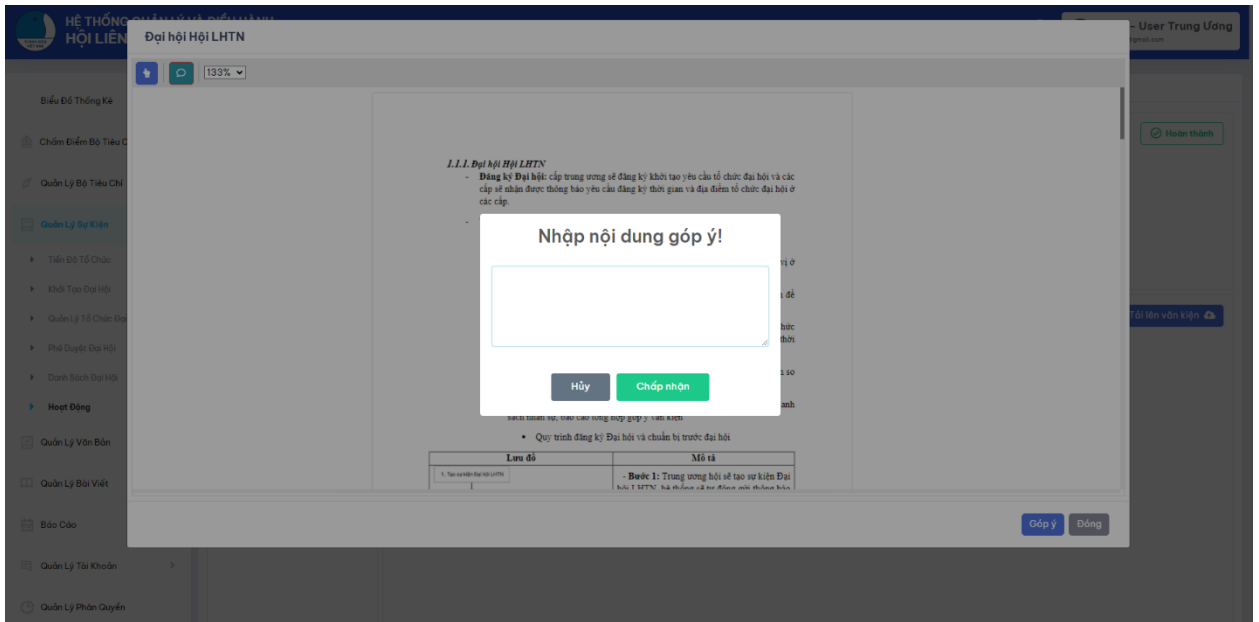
HỆ THỐNG QUẢN LÝ VÀ ĐIỀU HÀNH
HỘI LIÊN

User Trung Ương

Đại hội Hội LHTN

133%

Biểu Đồ Thống Kê
Chấm Điểm Bộ Tiêu C
Quản Lý Bộ Tiêu Chí
Quản Lý Sự Kiện
Tiến Độ Tổ Chức
Khởi Tạo Đại Hội
Quản Lý Tổ Chức Đại
Phê Duyệt Đại Hội
Danh Sách Đại Hội
Hoạt Động
Quản Lý Văn Bản
Quản Lý Bài Viết
Báo Cáo
Quản Lý Tài Khoản
Quản Lý Phân Quyền

Hoàn thành

Tải lên văn kiện

1.1.1. Đại hội Hội LHTN

- Đăng ký Đại hội: cấp trung ương sẽ đăng ký khởi tạo yêu cầu tổ chức đại hội và các cấp sẽ nhận được thông báo yêu cầu đăng ký thời gian và địa điểm tổ chức đại hội ở các cấp.

sách nhân sự, báo cáo tổng hợp góp ý văn kiện

- Quy trình đăng ký Đại hội và chuẩn bị trước đại hội

| Lưu đồ | Mô tả |
|---|---|
| 1. Tạo sự kiện Đại hội LHTN | - Bước 1: Trung ương hội sẽ tạo sự kiện Đại hội LHTN, hệ thống sẽ tự động gửi thông báo |

Nhập nội dung góp ý!

Hủy
Chấp nhận

Góp ý
Đóng